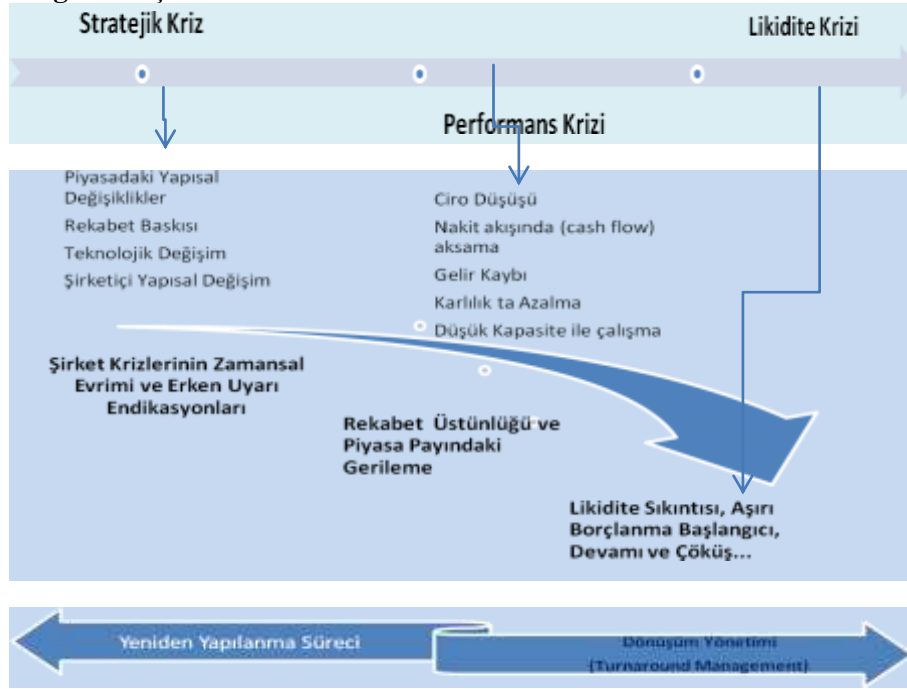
Stratejik Kriz

Likidite Krizi

Performans Krizi

Piyasadaki Yapısal Değişiklikler
Rekabet Baskısı
Teknolojik Değişim
Şirketiçi Yapısal Değişim

Ciro Düşüşü
Nakit akışında (cash flow) aksama
Gelir Kaybı
Karlılık ta Azalma
Düşük Kapasite ile çalışma

Şirket Krizlerinin Zamansal Evrimi ve Erken Uyarı Endikasyonları

Rekabet Üstünlüğü ve Piyasa Payındaki Gerileme

Likidite Sıkıntısı, Aşırı Borçlanma Başlangıcı, Devamı ve Çöküş...

Yeniden Yapılanma Süreci

Dönüşüm Yönetimi (Turnaround Management)